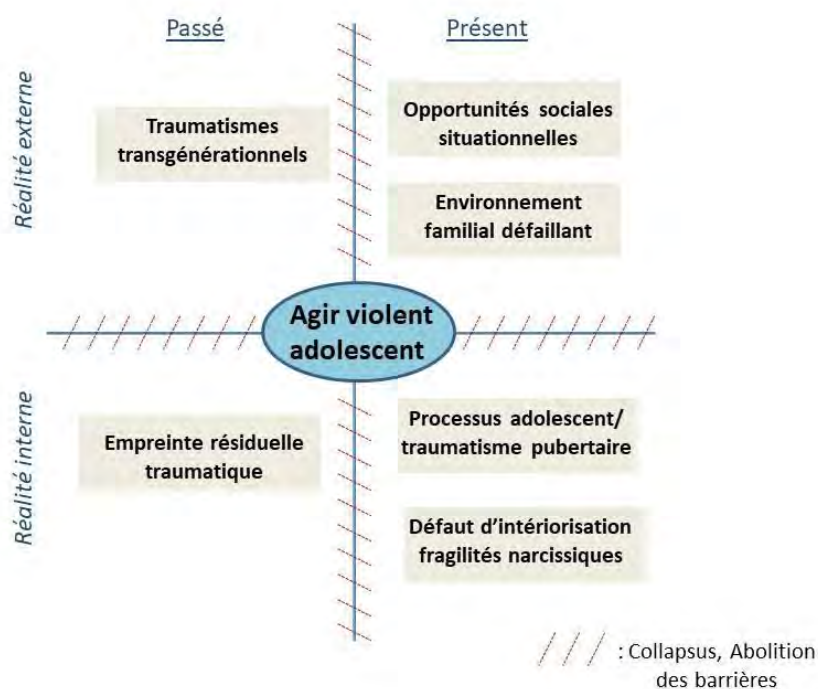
Passé

Présent

Réalité externe

Traumatismes transgénérationnels

Opportunités sociales situationnelles

Environnement familial défaillant

Agir violent adolescent

Réalité interne

Empreinte résiduelle traumatique

Processus adolescent/ traumatisme pubertaire

Défaut d'intériorisation fragilités narcissiques

/ / / : Collapsus, Abolition des barrières